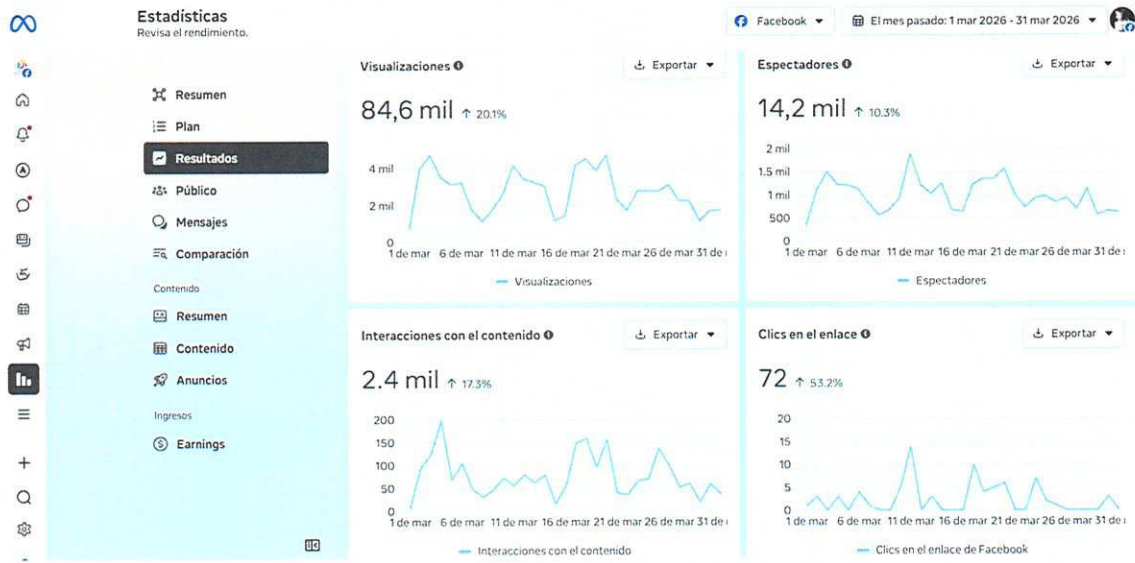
Estadísticas
Revisa el rendimiento.

Facebook
El mes pasado: 1 mar 2026 - 31 mar 2026

Resumen
Plan
Resultados
Público
Mensajes
Comparación
Contenido
Resumen
Contenido
Anuncios
Ingresos
Earnings

Visualizaciones
Exportar
84,6 mil ↑ 20.1%
4 mil
2 mil
0
1 de mar 6 de mar 11 de mar 16 de mar 21 de mar 26 de mar 31 de
Visualizaciones

Espectadores
Exportar
14,2 mil ↑ 10.3%
2 mil
1.5 mil
1 mil
500
0
1 de mar 6 de mar 11 de mar 16 de mar 21 de mar 26 de mar 31 de
Espectadores

Interacciones con el contenido
Exportar
2.4 mil ↑ 17.3%
200
150
100
50
0
1 de mar 6 de mar 11 de mar 16 de mar 21 de mar 26 de mar 31 de
Interacciones con el contenido

Clics en el enlace
Exportar
72 ↑ 53.2%
20
15
10
5
0
1 de mar 6 de mar 11 de mar 16 de mar 21 de mar 26 de mar 31 de
Clics en el enlace de Facebook